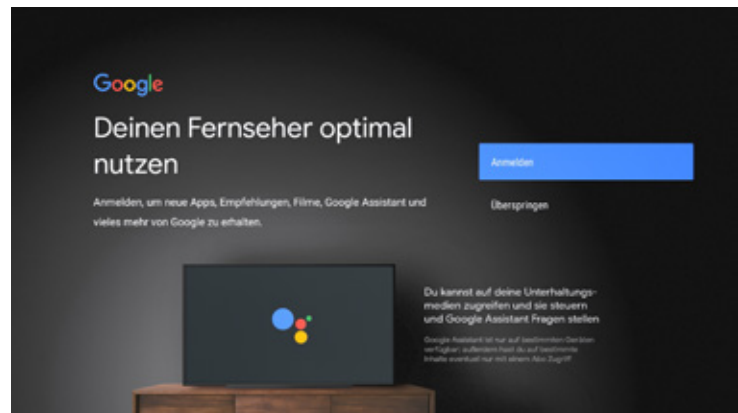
Google

Deinen Fernseher optimal nutzen

Anmelden, um neue Apps, Empfehlungen, Filme, Google Assistant und vieles mehr von Google zu erhalten.

Anmelden

Überspringen

Du kannst auf deine Unterhaltungsmedien zugreifen und sie steuern und Google Assistant Fragen stellen

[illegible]